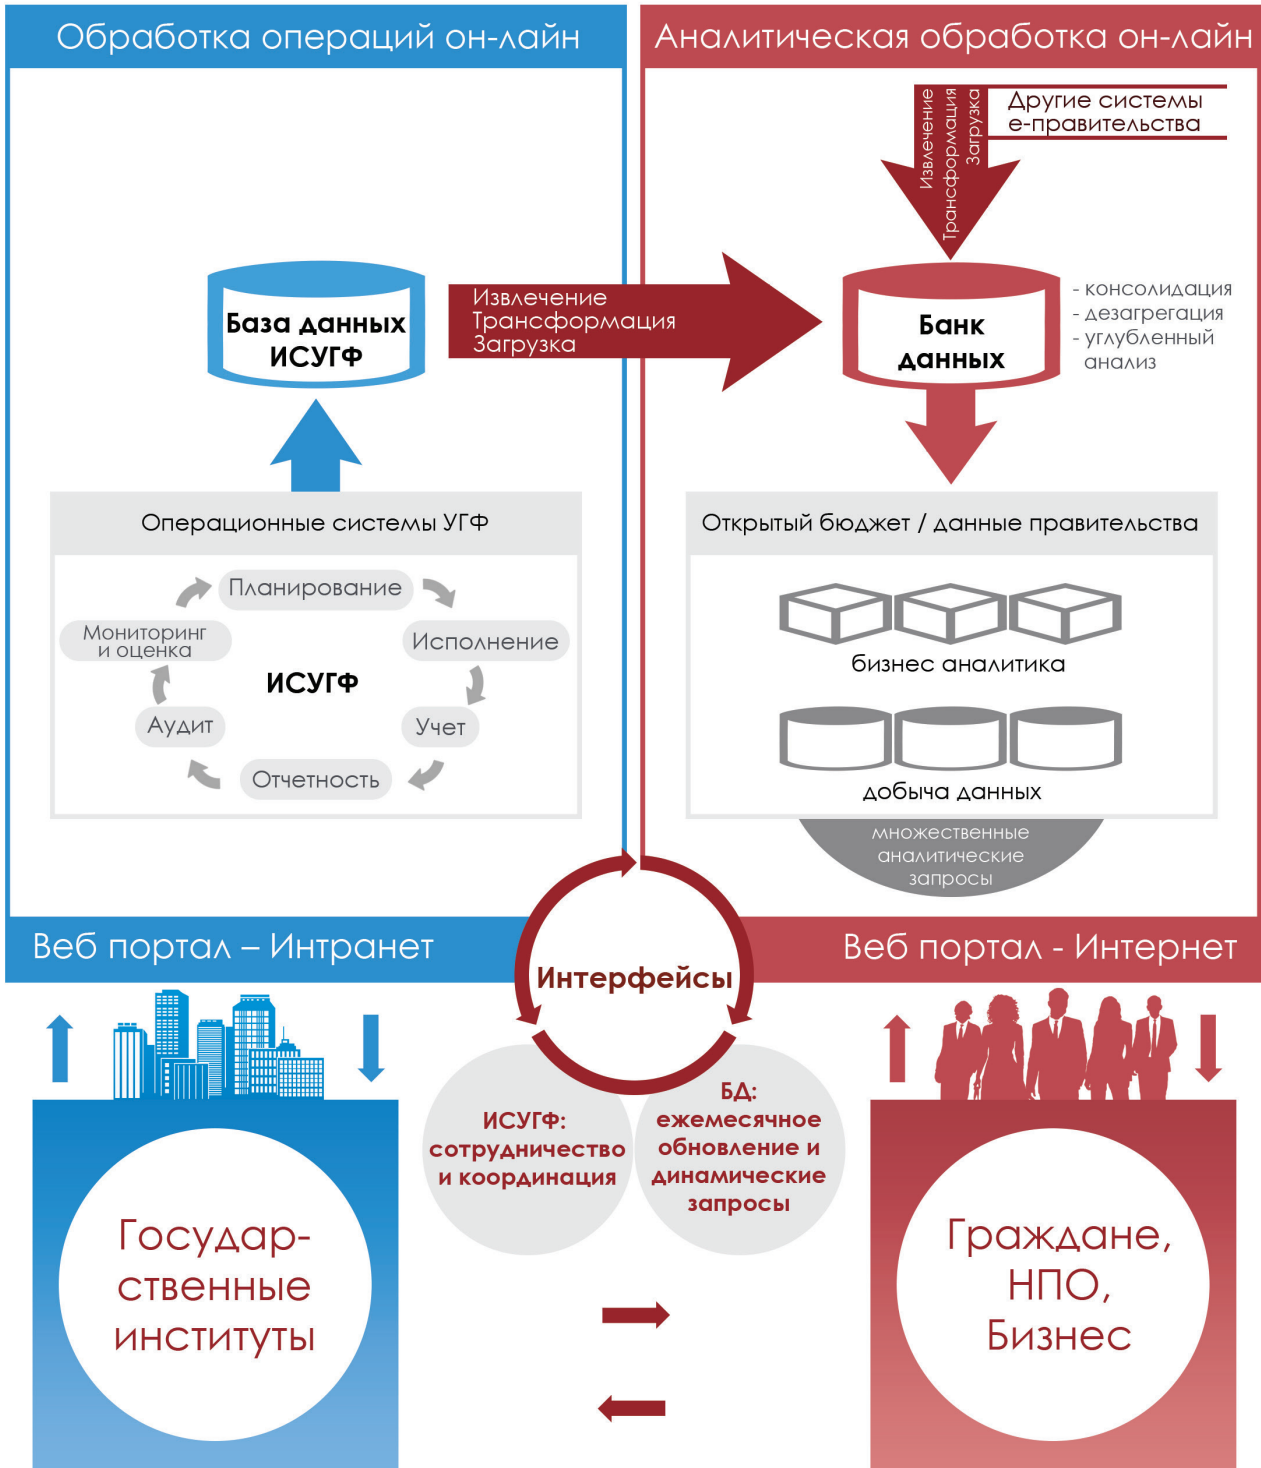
Обработка операций он-лайн

Аналитическая обработка он-лайн

Извлечение
Трансформация
Загрузка

Другие системы
е-правительства

База данных
ИСУГФ

Извлечение
Трансформация
Загрузка

Банк
данных

- консолидация
- дезагрегация
- углубленный
анализ

Операционные системы УГФ

Планирование
Исполнение
Учет
Отчетность
Аудит
Мониторинг
и оценка
ИСУГФ

Открытый бюджет / данные правительства

бизнес аналитика

добыча данных

множественные
аналитические
запросы

Веб портал – Интранет

Интерфейсы

Веб портал - Интернет

ИСУГФ:
сотрудничество
и координация

БД:
ежемесячное
обновление и
динамические
запросы

Государ-
ственные
институты

Граждане,
НПО,
Бизнес